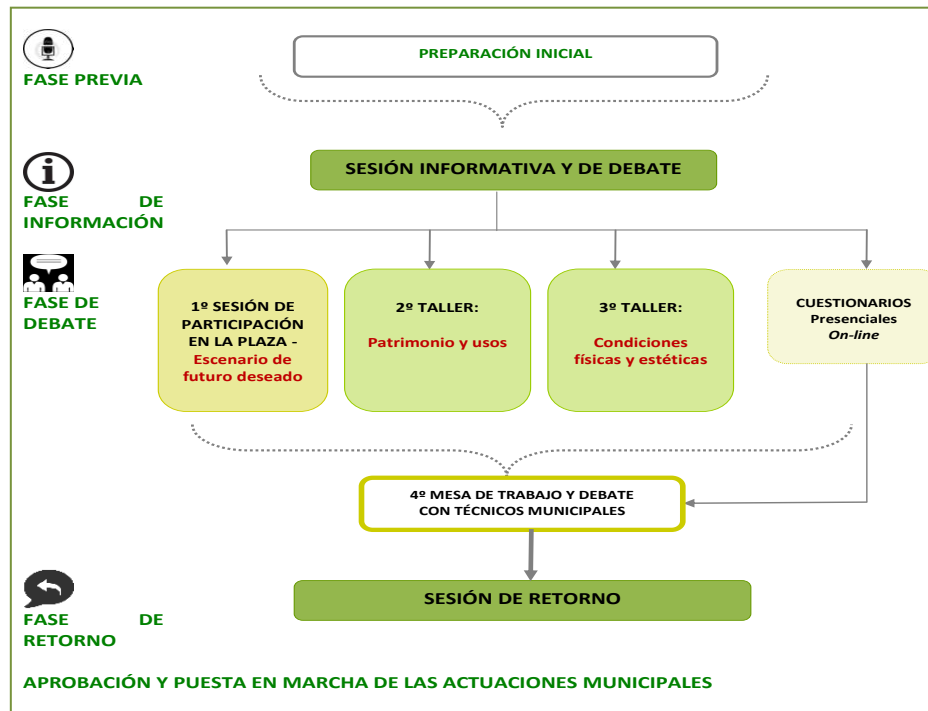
FASE PREVIA

PREPARACIÓN INICIAL

FASE DE INFORMACIÓN

SESIÓN INFORMATIVA Y DE DEBATE

FASE DE DEBATE

1º SESIÓN DE PARTICIPACIÓN EN LA PLAZA - Escenario de futuro deseado

2º TALLER: Patrimonio y usos

3º TALLER: Condiciones físicas y estéticas

CUESTIONARIOS Presenciales *On-line*

4º MESA DE TRABAJO Y DEBATE CON TÉCNICOS MUNICIPALES

FASE DE RETORNO

SESIÓN DE RETORNO

APROBACIÓN Y PUESTA EN MARCHA DE LAS ACTUACIONES MUNICIPALES